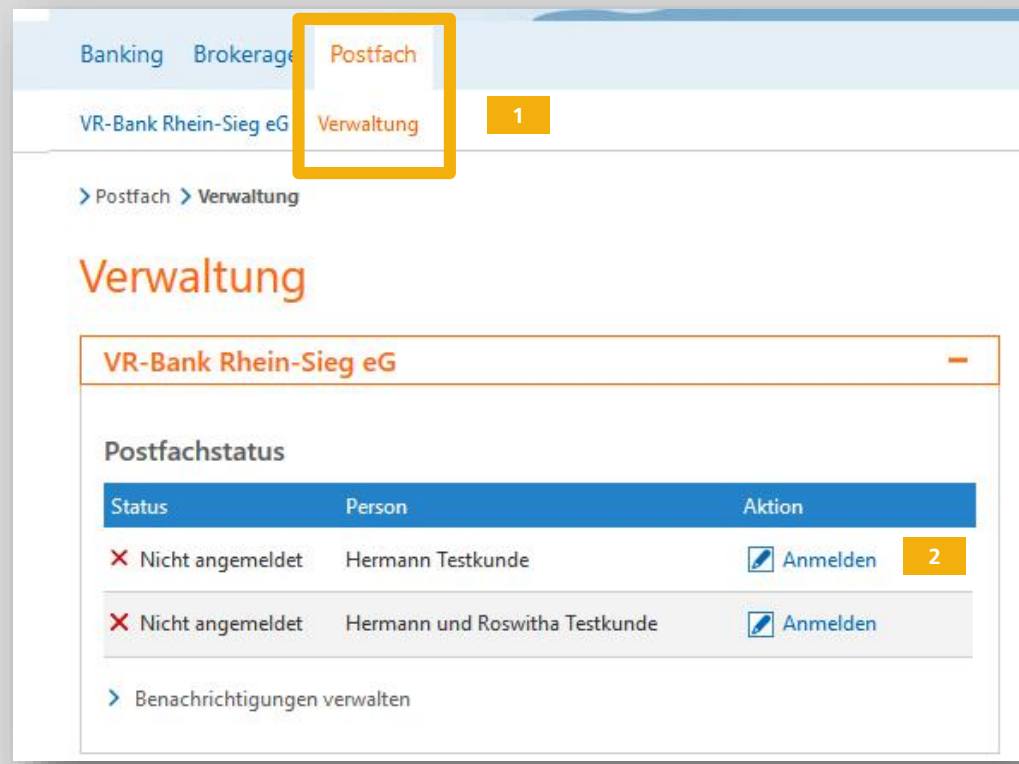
Banking Brokerage Postfach

VR-Bank Rhein-Sieg eG Verwaltung 1

> Postfach > Verwaltung

Verwaltung

VR-Bank Rhein-Sieg eG —

Postfachstatus

| Status | Person | Aktion |
|---|---|---|
| ✕ Nicht angemeldet | Hermann Testkunde | Anmelden |
| ✕ Nicht angemeldet | Hermann und Roswitha Testkunde | Anmelden |

2

> Benachrichtigungen verwalten